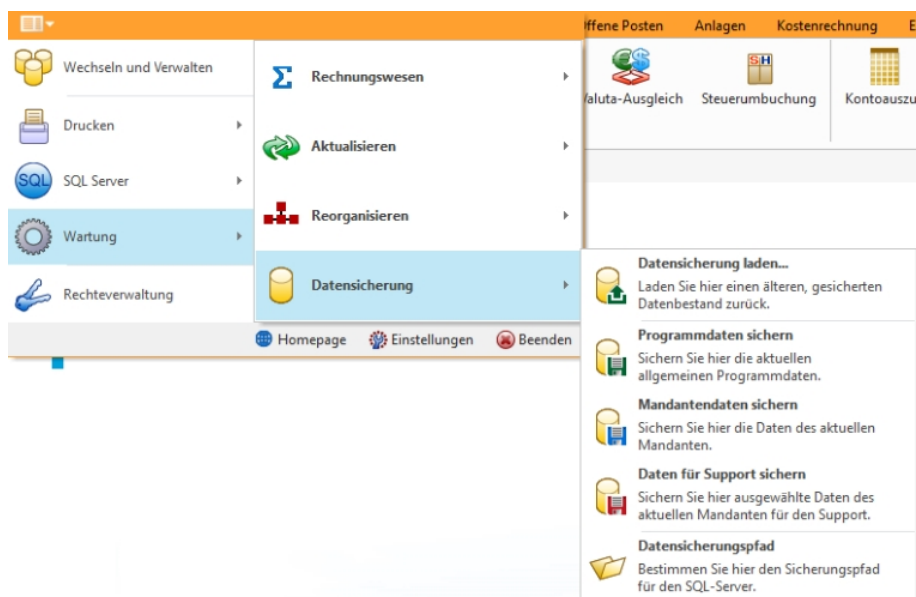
ffene Posten | Anlagen | Kostenrechnung | E

aluta-Ausgleich | Steuerumbuchung | Kontoauszu

Wechseln und Verwalten
Drucken
SQL Server
Wartung
Rechteverwaltung

Rechnungswesen
Aktualisieren
Reorganisieren
Datensicherung

Homepage | Einstellungen | Beenden

Datensicherung laden...
Laden Sie hier einen älteren, gesicherten Datenbestand zurück.

Programmdaten sichern
Sichern Sie hier die aktuellen allgemeinen Programmdaten.

Mandantendaten sichern
Sichern Sie hier die Daten des aktuellen Mandanten.

Daten für Support sichern
Sichern Sie hier ausgewählte Daten des aktuellen Mandanten für den Support.

Datensicherungspfad
Bestimmen Sie hier den Sicherungspfad für den SQL-Server.